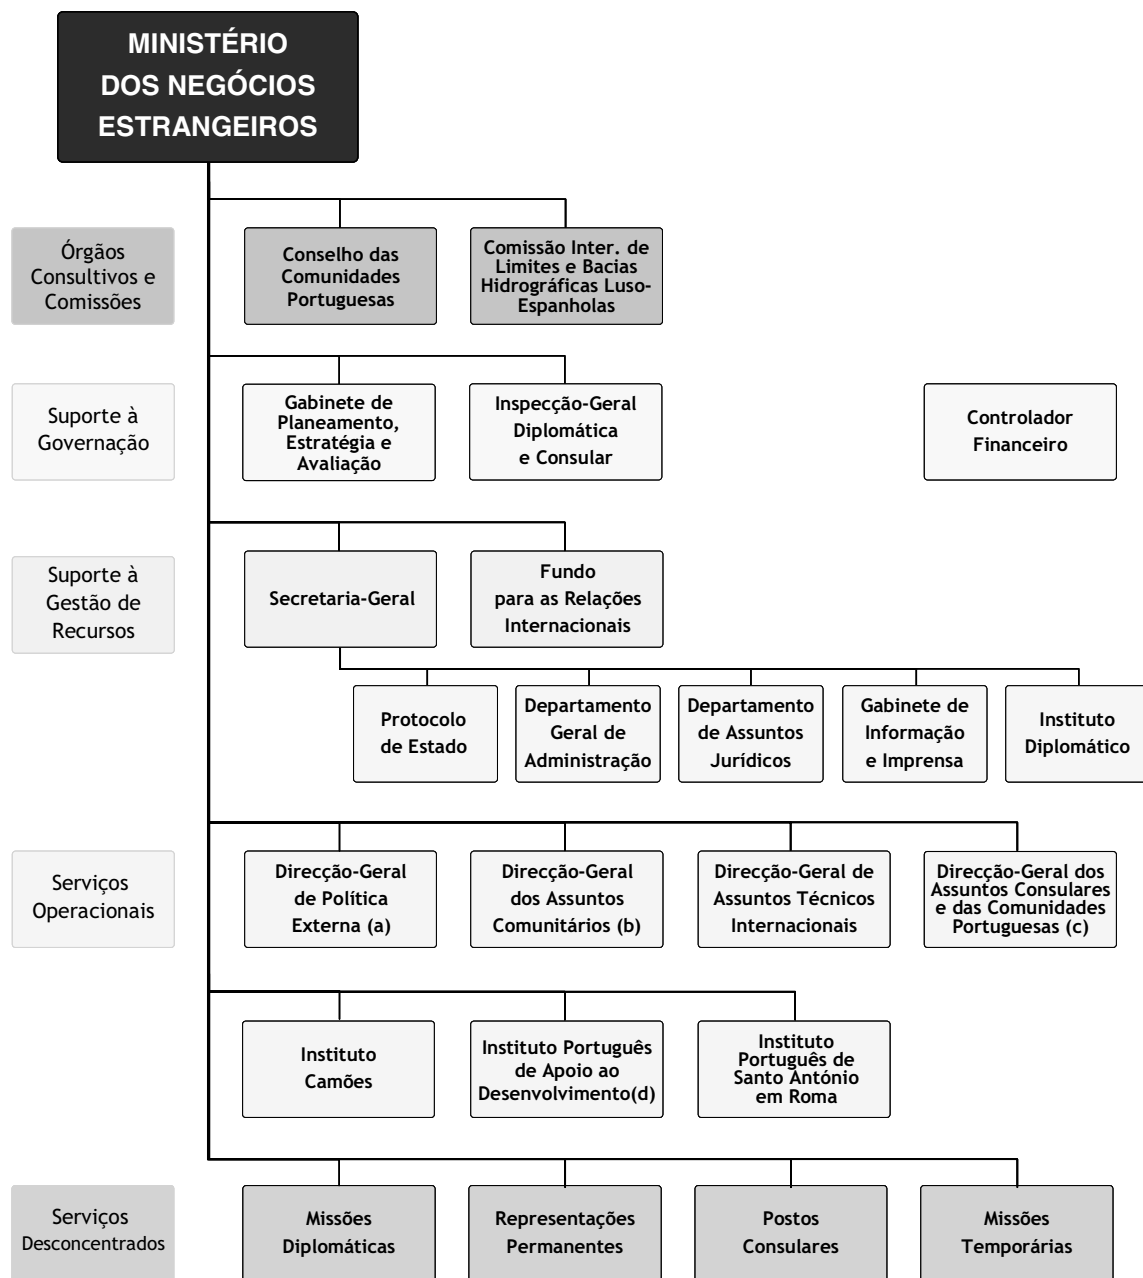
MINISTÉRIO DOS NEGÓCIOS ESTRANGEIROS

Órgãos Consultivos e Comissões

Conselho das Comunidades Portuguesas

Comissão Inter. de Limites e Bacias Hidrográficas Luso-Espanholas

Suporte à Governação

Gabinete de Planeamento, Estratégia e Avaliação

Inspecção-Geral Diplomática e Consular

Controlador Financeiro

Suporte à Gestão de Recursos

Secretaria-Geral

Fundo para as Relações Internacionais

Protocolo de Estado

Departamento Geral de Administração

Departamento de Assuntos Jurídicos

Gabinete de Informação e Imprensa

Instituto Diplomático

Serviços Operacionais

Direcção-Geral de Política Externa (a)

Direcção-Geral dos Assuntos Comunitários (b)

Direcção-Geral de Assuntos Técnicos Internacionais

Direcção-Geral dos Assuntos Consulares e das Comunidades Portuguesas (c)

Instituto Camões

Instituto Português de Apoio ao Desenvolvimento(d)

Instituto Português de Santo António em Roma

Serviços Desconcentrados

Missões Diplomáticas

Representações Permanentes

Postos Consulares

Missões Temporárias